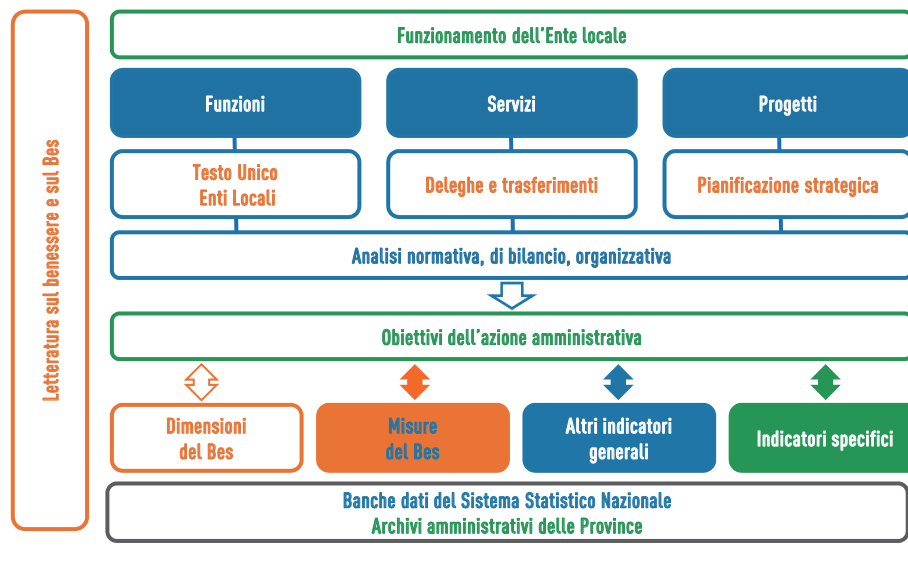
Letteratura sul benessere e sul Bes

Funzionamento dell'Ente locale

Funzioni

Servizi

Progetti

Testo Unico Enti Locali

Deleghe e trasferimenti

Pianificazione strategica

Analisi normativa, di bilancio, organizzativa

Obiettivi dell'azione amministrativa

Dimensioni del Bes

Misure del Bes

Altri indicatori generali

Indicatori specifici

Banche dati del Sistema Statistico Nazionale
Archivi amministrativi delle Province